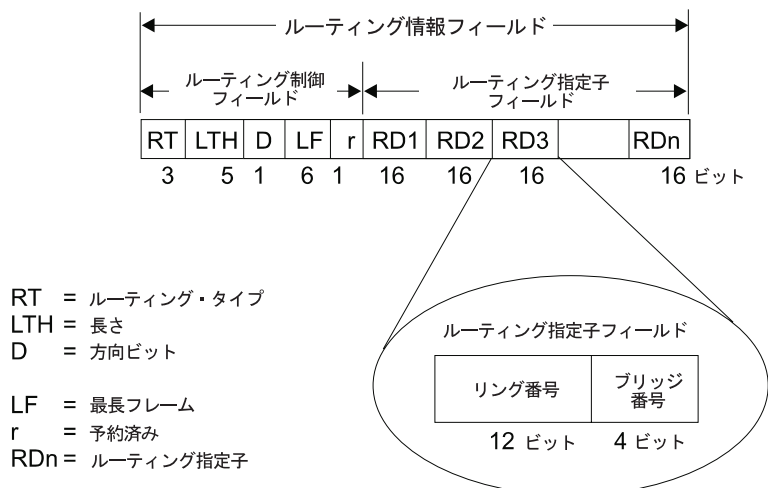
ルーティング情報フィールド

ルーティング制御フィールド

ルーティング指定子フィールド

| RT | LTH | D | LF | r | RD1 | RD2 | RD3 | | RDn |
|---|---|---|---|---|---|---|---|---|---|
| 3 | 5 | 1 | 6 | 1 | 16 | 16 | 16 | | 16 ビット |

RT = ルーティング・タイプ
LTH = 長さ
D = 方向ビット

LF = 最長フレーム
r = 予約済み
RDn = ルーティング指定子

ルーティング指定子フィールド

| リング番号 | ブリッジ番号 |
|---|---|
| 12 ビット | 4 ビット |